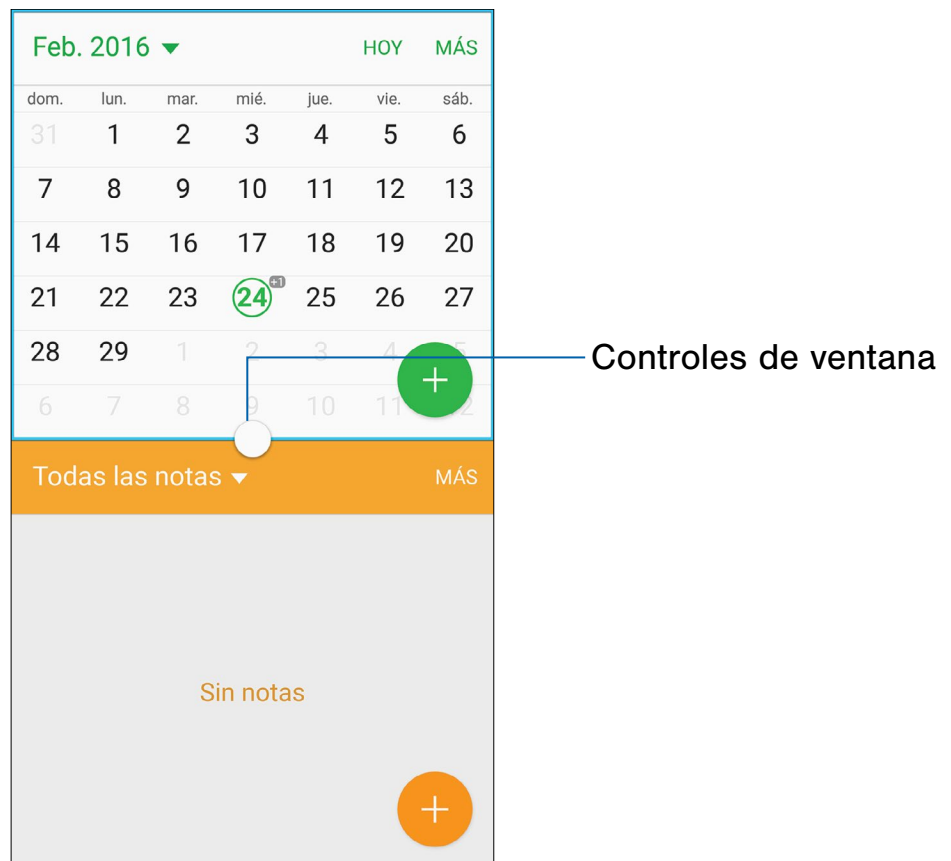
Feb. 2016 HOY MÁS

| dom. | lun. | mar. | mié. | jue. | vie. | sáb. |
|---|---|---|---|---|---|---|
| 31 | 1 | 2 | 3 | 4 | 5 | 6 |
| 7 | 8 | 9 | 10 | 11 | 12 | 13 |
| 14 | 15 | 16 | 17 | 18 | 19 | 20 |
| 21 | 22 | 23 | 24 +1 | 25 | 26 | 27 |
| 28 | 29 | 1 | 2 | 3 | 4 | 5 |
| 6 | 7 | 8 | 9 | 10 | 11 | 12 |

+

Controles de ventana

Todas las notas MÁS

Sin notas

+